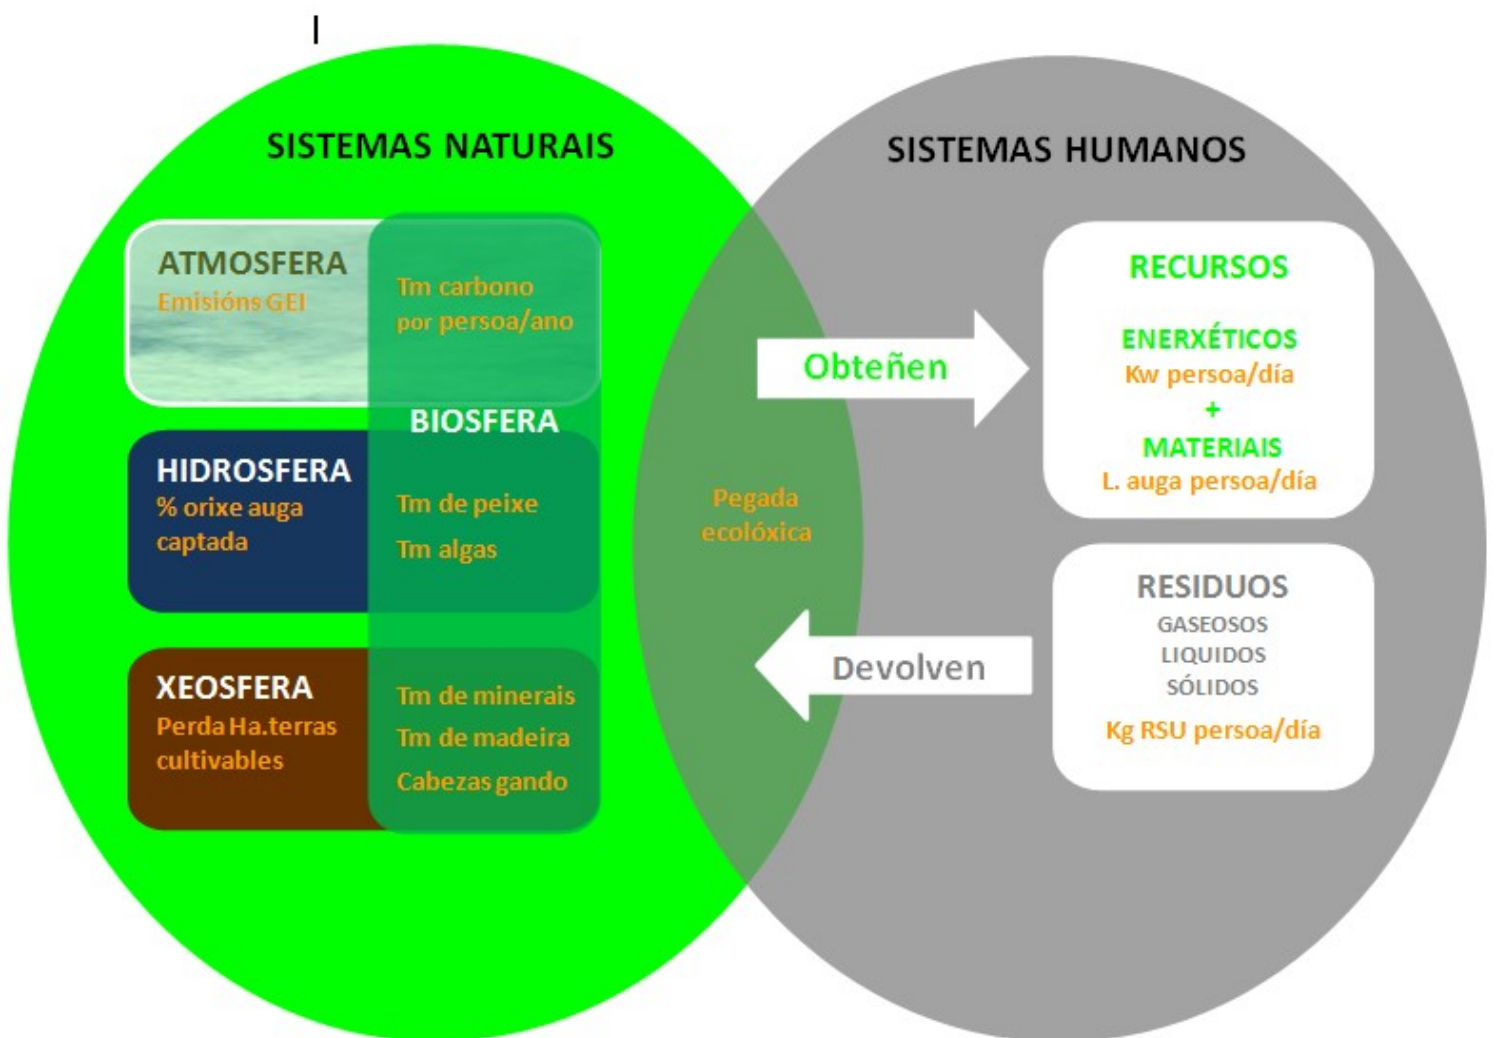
I

SISTEMAS NATURAIS

SISTEMAS HUMANOS

ATMOSFERA
Emisións GEI

Tm carbono
por persoa/ano

BIOSFERA

HIDROSFERA
% orixe auga captada

Tm de peixe
Tm algas

XEOSFERA
Perda Ha.terras cultivables

Tm de minerais
Tm de madeira
Cabezas gando

Obteñen

Pegada ecolóxica

Devolven

RECURSOS

ENERXÉTICOS
Kw persoa/día
+
MATERIAIS
L. auga persoa/día

RESIDUOS
GASEOSOS
LIQUIDOS
SÓLIDOS
Kg RSU persoa/día